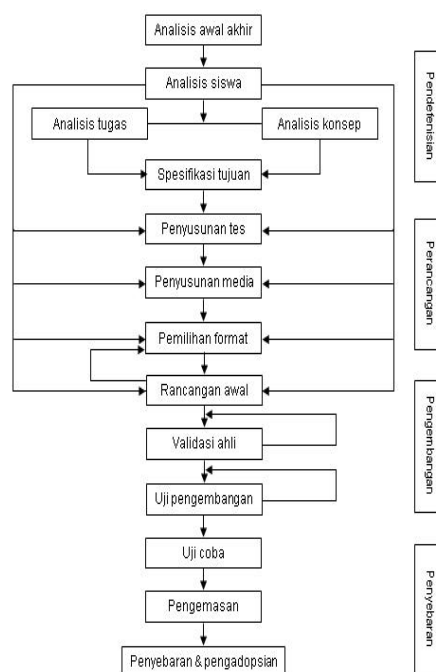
Analisis awal akhir

Analisis siswa

Analisis tugas

Analisis konsep

Spesifikasi tujuan

Penyusunan tes

Penyusunan media

Pemilihan format

Rancangan awal

Validasi ahli

Uji pengembangan

Uji coba

Pengemasan

Penyebaran & pengadopsian

Pendefenisian

Perancangan

Pengembangan

Penyebaran